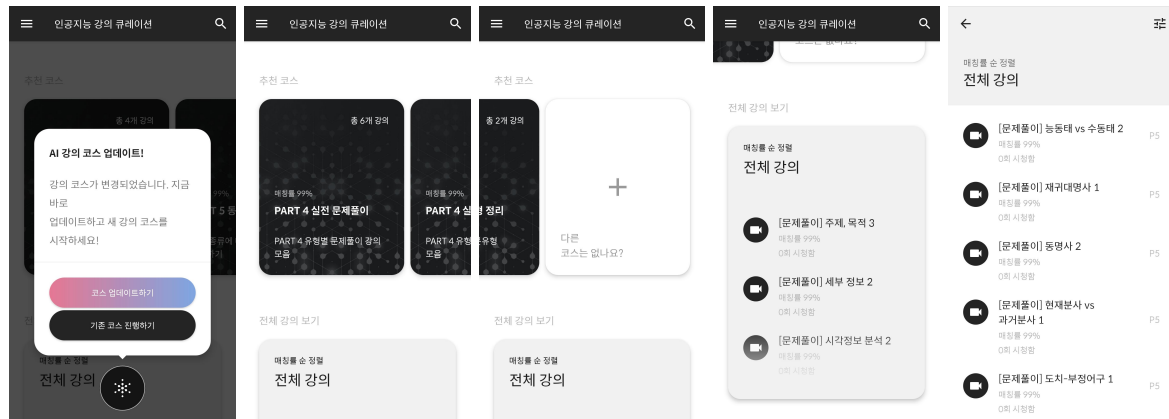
인공지능 강의 큐레이션

추천 코스

총 4개 강의

T 5 통

흐름에

AI 강의 코스 업데이트!

강의 코스가 변경되었습니다. 지금 바로 업데이트하고 새 강의 코스를 시작하세요!

코스 업데이트하기

기존 코스 진행하기

매칭률 순 정렬

전체 강의

인공지능 강의 큐레이션

추천 코스

총 6개 강의

매칭률 99%

PART 4 실전 문제풀이

PART 4 유형별 문제풀이 강의 모음

매칭률 99%

PART 4 실 정리

PART 4 유형 유형 모음

전체 강의 보기

매칭률 순 정렬

전체 강의

인공지능 강의 큐레이션

추천 코스

총 2개 강의

+

다른 코스는 없나요?

전체 강의 보기

매칭률 순 정렬

전체 강의

인공지능 강의 큐레이션

전체 강의 보기

매칭률 순 정렬

전체 강의

[문제풀이] 주제, 목적 3
매칭률 99%
0회 시청함

[문제풀이] 세부 정보 2
매칭률 99%
0회 시청함

[문제풀이] 시각정보 분석 2
매칭률 99%
0회 시청함

매칭률 순 정렬

전체 강의

[문제풀이] 능동태 vs 수동태 2
매칭률 99%
0회 시청함
P5

[문제풀이] 재귀대명사 1
매칭률 99%
0회 시청함
P5

[문제풀이] 동명사 2
매칭률 99%
0회 시청함
P5

[문제풀이] 현재분사 vs 과거분사 1
매칭률 99%
0회 시청함
P5

[문제풀이] 도치-부정어구 1
매칭률 99%
0회 시청함
P5